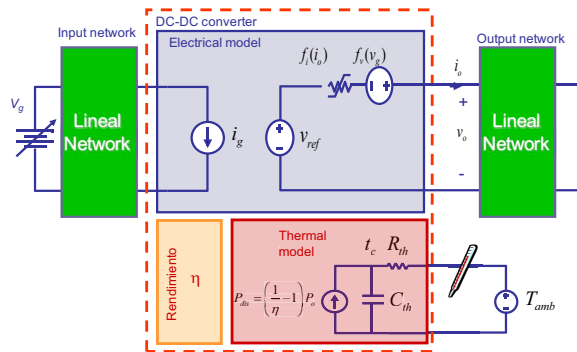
Input network

DC-DC converter

Output network

Electrical model

$v_g$

Lineal Network

$i_g$

$f_i(i_o)$

$f_v(v_g)$

$v_{ref}$

$i_o$

+

$v_o$

-

Lineal Network

Rendimiento

η

Thermal model

$t_c$

$R_{th}$

$P_{dis} = \left(\frac{1}{\eta} - 1\right) P_o$

$C_{th}$

$T_{amb}$